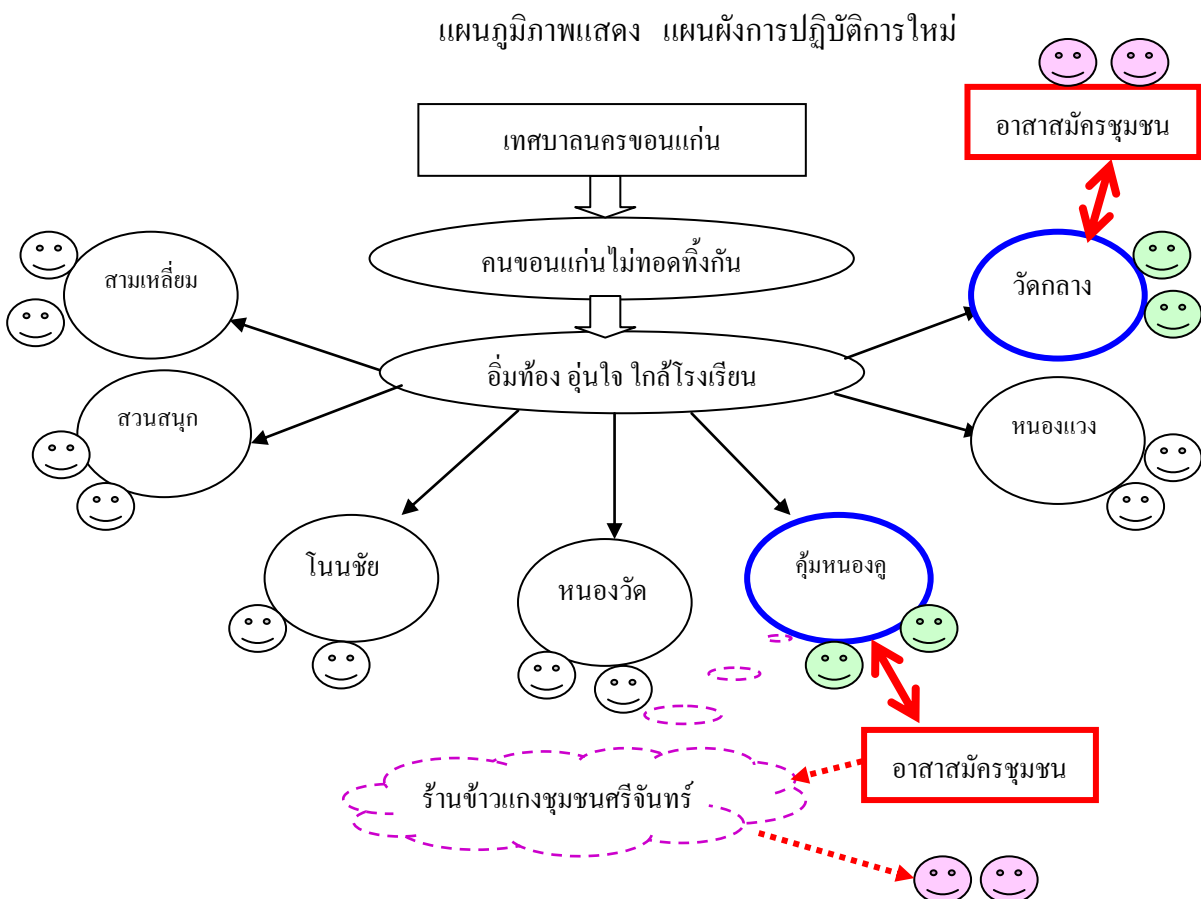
แผนภูมิภาพแสดง แผนผังการปฏิบัติการใหม่

อาสาสมัครชุมชน

เทศบาลนครขอนแก่น

คนขอนแก่นไม่ทอดทิ้งกัน

อิ่มท้อง อุ่นใจ ใกล้โรงเรียน

สามเหลี่ยม

สวนสนุก

วัดกลาง

หนองแวง

โนนชัย

หนองวัด

คุ้มหนองคู

อาสาสมัครชุมชน

ร้านข้าวแกงชุมชนศรีจันทร์